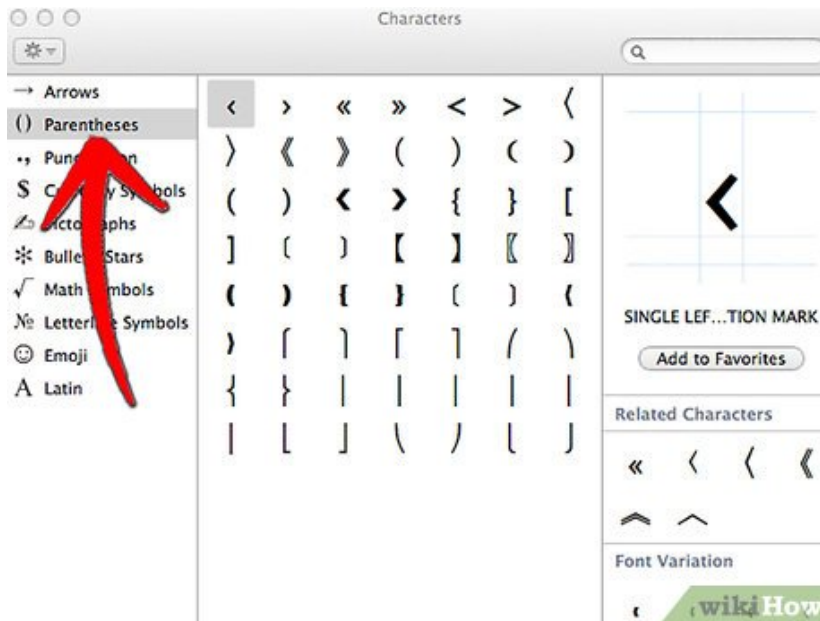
Characters

→ Arrows
() Parentheses
•, Pun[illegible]n
$ C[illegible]y Sy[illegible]bols
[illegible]ictog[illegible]phs
✲ Bulle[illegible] Stars
√ Math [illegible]mbols
№ Letterl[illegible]e Symbols
☺ Emoji
A Latin

‹ › « » < > ⟨
⟩ ⟪ ⟫ ( ) ( )
( ) ❮ ❯ { } [
] ( ) 【 】 〖 〗
( ) { } ( ) (
) ⌈ ⌉ ⌈ ⌉ ⎛ ⎞
{ } | | | | |
| ⌊ ⌋ ⎝ ⎠ ⌊ ⌋

‹

SINGLE LEF...TION MARK

Add to Favorites

Related Characters

« ‹ ⟨ ⟪

Font Variation

wikiHow